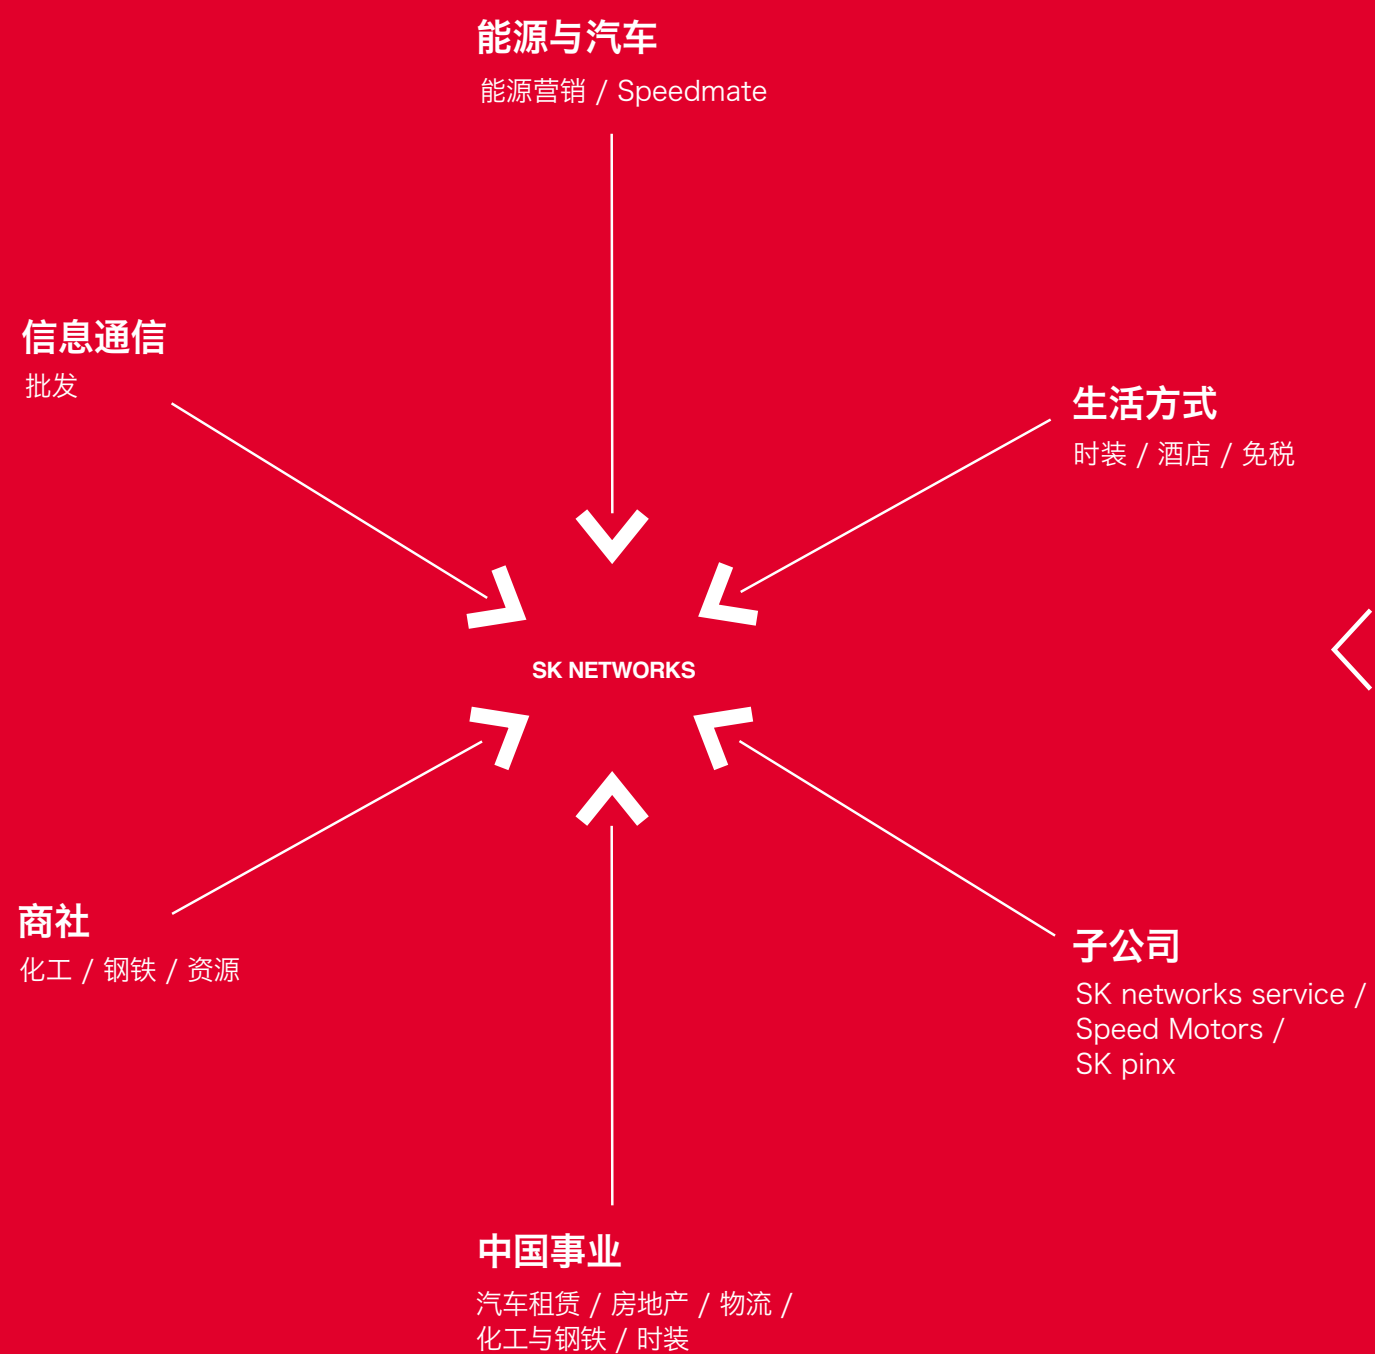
能源与汽车
能源营销 / Speedmate

信息通信
批发

生活方式
时装 / 酒店 / 免税

SK NETWORKS

商社
化工 / 钢铁 / 资源

子公司
SK networks service / Speed Motors / SK pinx

中国事业
汽车租赁 / 房地产 / 物流 / 化工与钢铁 / 时装